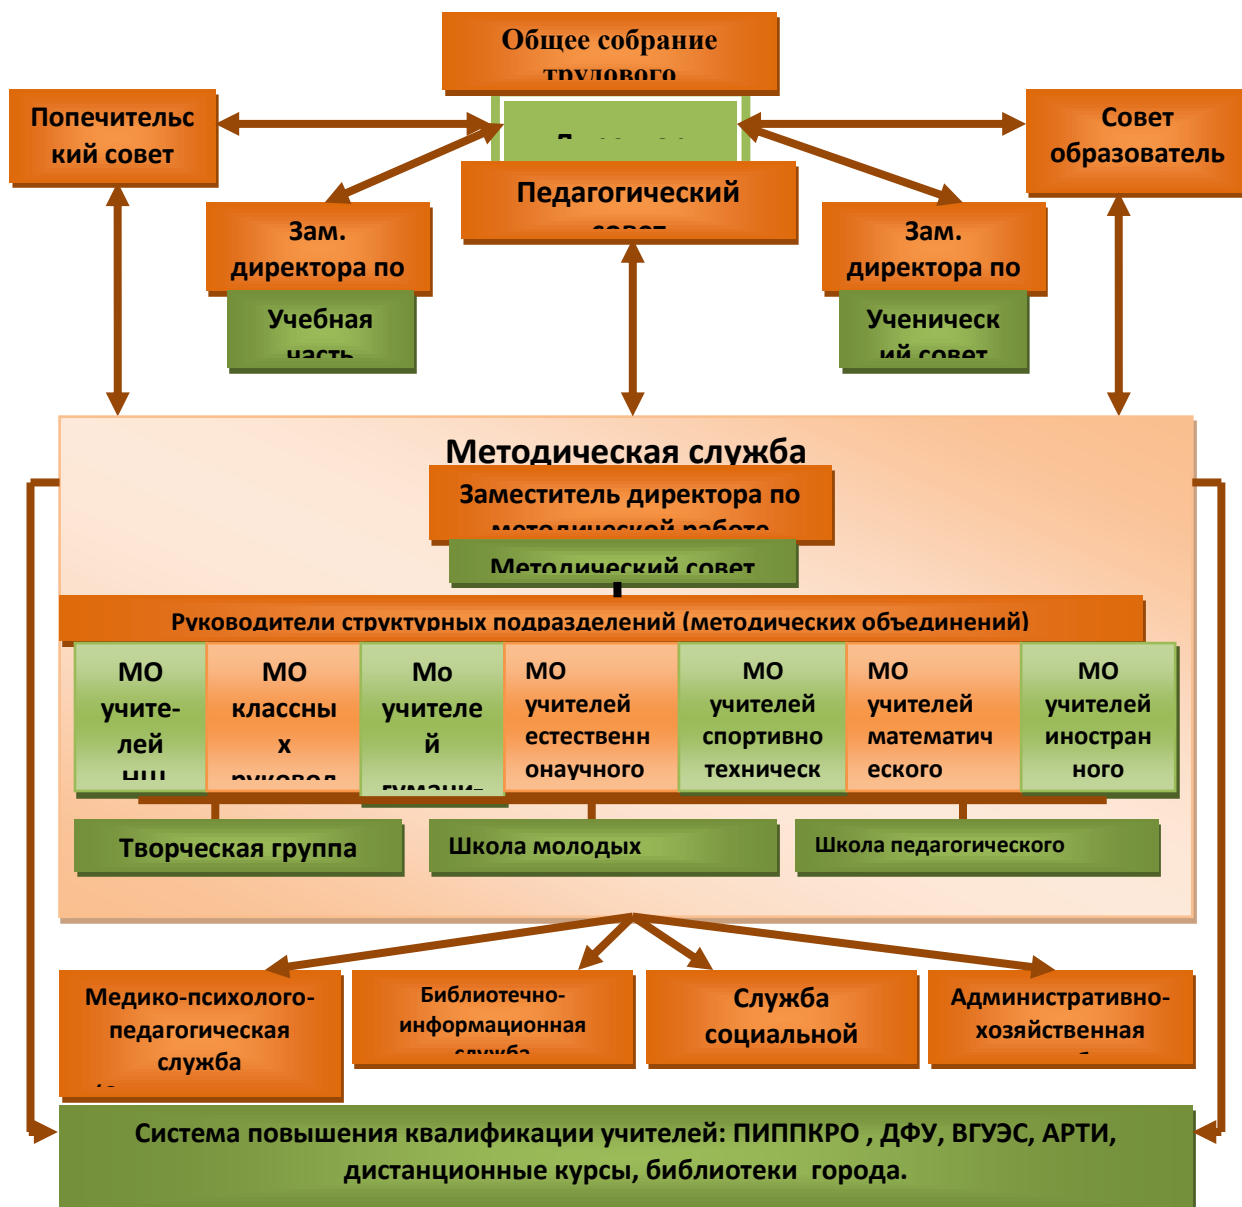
Общее собрание трудового

Попечительский совет

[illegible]

Совет образователь

Педагогический совет

Зам. директора по

Учебная часть

Зам. директора по

Ученический совет

Методическая служба

Заместитель директора по методической работе

Методический совет

Руководители структурных подразделений (методических объединений)

МО учителей НШ

МО классных руковод

Мо учителей гумани-

МО учителей естественнонаучного

МО учителей спортивно технического

МО учителей математического

МО учителей иностранного

Творческая группа

Школа молодых

Школа педагогического

Медико-психолого-педагогическая служба

Библиотечно-информационная служба

Служба социальной

Административно-хозяйственная

Система повышения квалификации учителей: ПИППКРО , ДФУ, ВГУЭС, АРТИ, дистанционные курсы, библиотеки города.